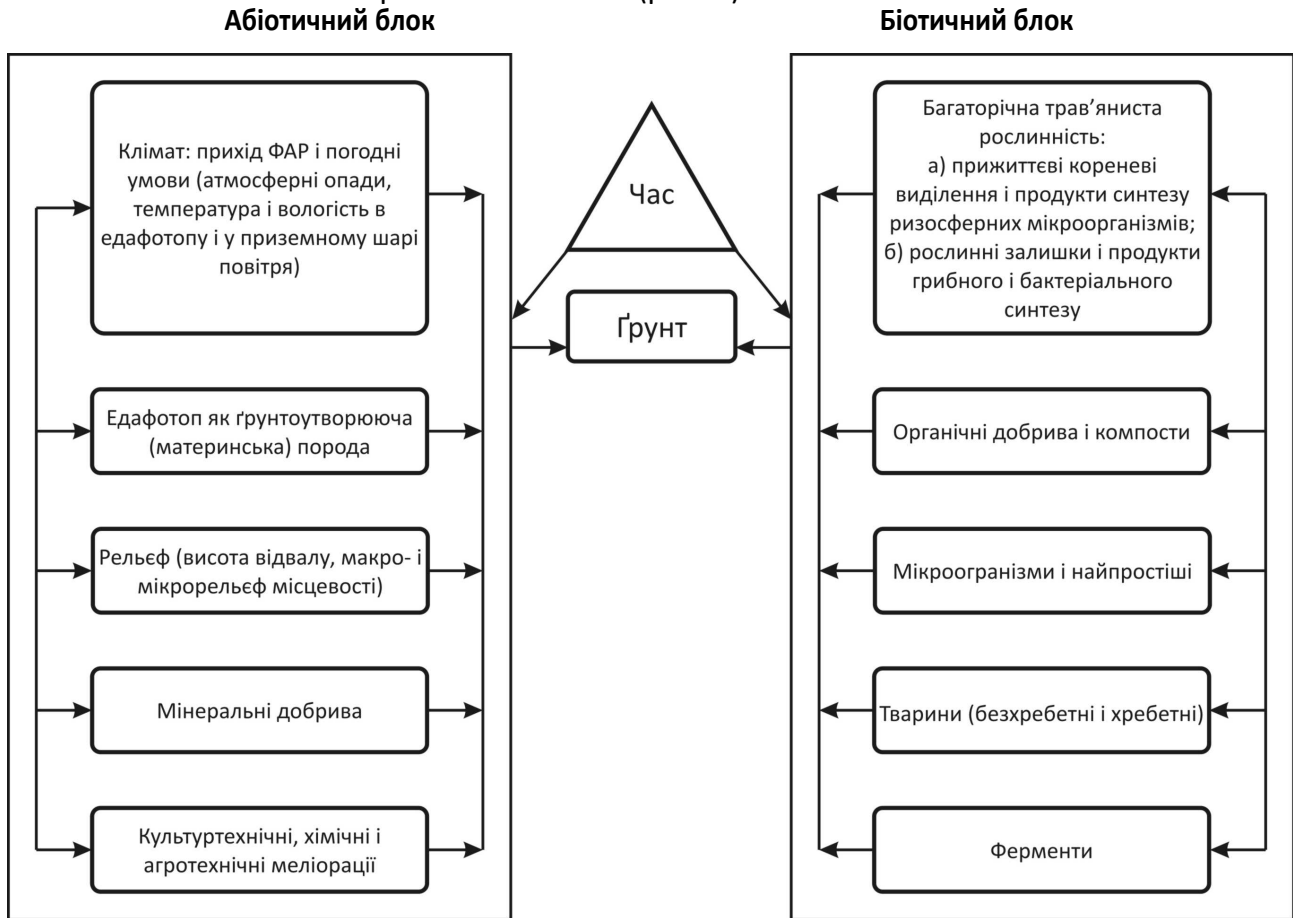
Абіотичний блок

Клімат: прихід ФАР і погодні умови (атмосферні опади, температура і вологість в едафотопу і у приземному шарі повітря)

Едафотоп як ґрунтоутворююча (материнська) порода

Рельєф (висота відвалу, макро- і мікрорельєф місцевості)

Мінеральні добрива

Культуртехнічні, хімічні і агротехнічні меліорації

Час

Ґрунт

Біотичний блок

Багаторічна трав'яниста рослинність:
а) прижиттєві кореневі виділення і продукти синтезу ризосферних мікроорганізмів;
б) рослинні залишки і продукти грибного і бактеріального синтезу

Органічні добрива і компости

Мікроорганізми і найпростіші

Тварини (безхребетні і хребетні)

Ферменти